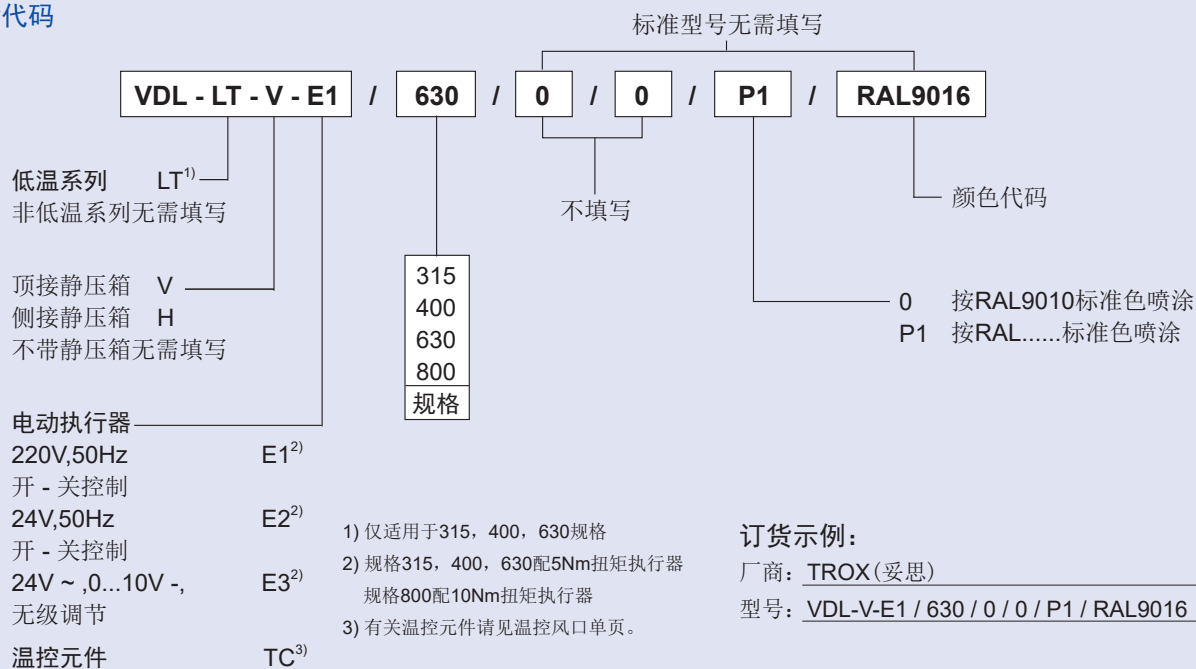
代码

标准型号无需填写

VDL - LT - V - E1 / 630 / 0 / 0 / P1 / RAL9016

低温系列 LT$^{1)}$
非低温系列无需填写

顶接静压箱 V
侧接静压箱 H
不带静压箱无需填写

电动执行器
220V,50Hz E1$^{2)}$
开 - 关控制
24V,50Hz E2$^{2)}$
开 - 关控制
24V ~ ,0...10V -, E3$^{2)}$
无级调节
温控元件 TC$^{3)}$

| 315 |
|---|
| 400 |
| 630 |
| 800 |
| 规格 |

不填写

颜色代码

0 按RAL9010标准色喷涂
P1 按RAL......标准色喷涂

1) 仅适用于315，400，630规格
2) 规格315，400，630配5Nm扭矩执行器
规格800配10Nm扭矩执行器
3) 有关温控元件请见温控风口单页。

订货示例：
厂商：TROX(妥思)
型号：VDL-V-E1 / 630 / 0 / 0 / P1 / RAL9016